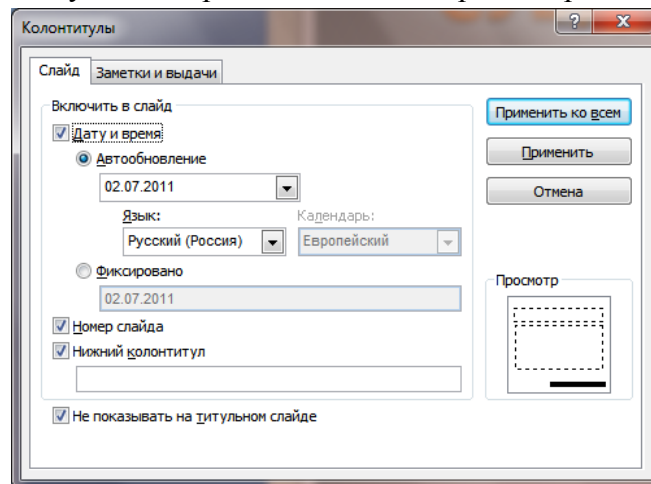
Колонтитулы

?

x

Слайд

Заметки и выдачи

Включить в слайд

Дату и время

Автообновление

02.07.2011

Язык:

Русский (Россия)

Календарь:

Европейский

Фиксировано

02.07.2011

Номер слайда

Нижний колонтитул

Не показывать на титульном слайде

Применить ко всем

Применить

Отмена

Просмотр